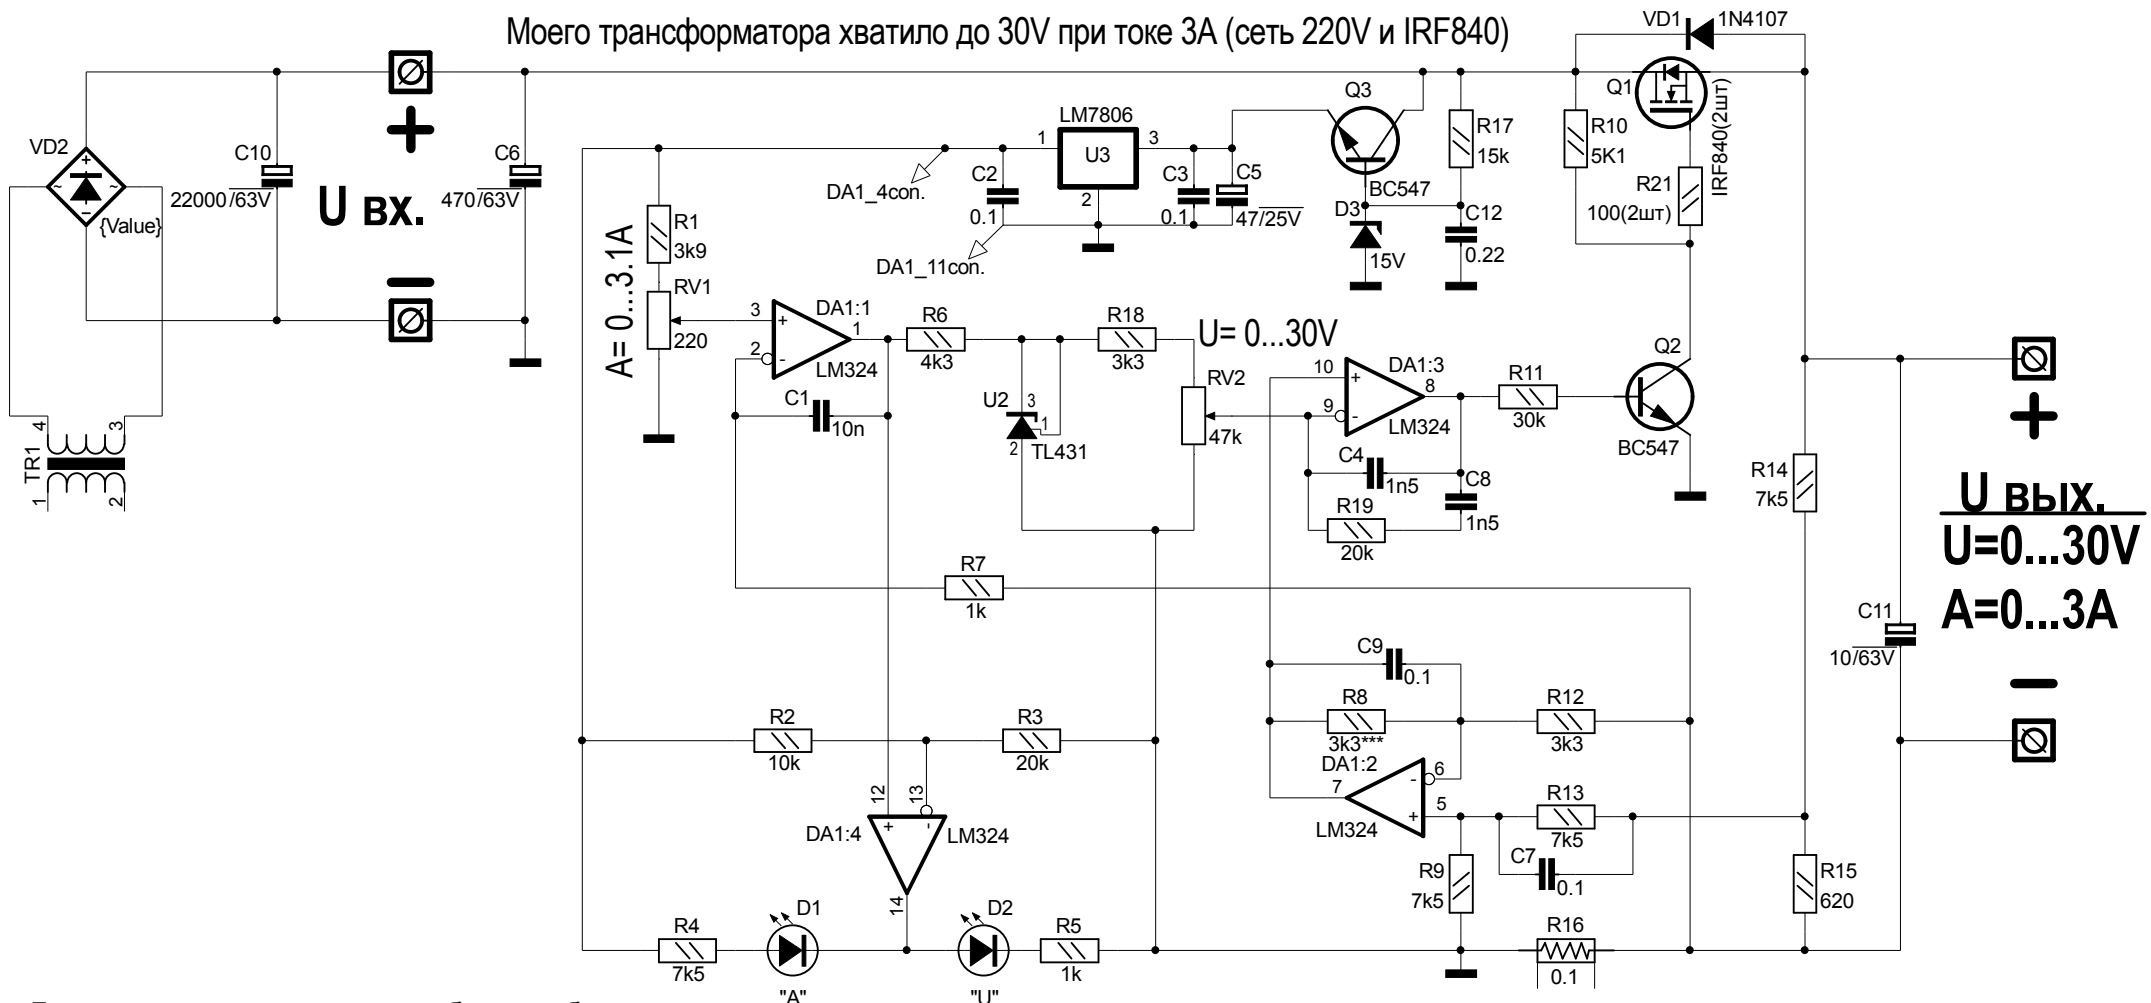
Моего трансформатора хватило до 30V при токе 3A (сеть 220V и IRF840)

VD1 1N4107
Q1
IRF840(2шт)
R10
5K1
R21
100(2шт)
R17
15k
C12
0.22
Q3
BC547
D3
15V
LM7806
U3
1
3
2
C2
0.1
C3
0.1
C5
47/25V
DA1_4con.
DA1_11con.
VD2
{Value}
C10
22000/63V
+
U вх.
C6
470/63V
−
TR1
4
3
1
2
R1
3k9
RV1
220
A= 0...3.1A
3
2
DA1:1
1
LM324
R6
4k3
R18
3k3
U= 0...30V
C1
10n
U2
3
1
2
TL431
RV2
47k
10
9
DA1:3
8
LM324
R11
30k
Q2
BC547
C4
1n5
C8
1n5
R19
20k
R7
1k
R14
7k5
U вых.
U=0...30V
A=0...3A
C11
10/63V
+
−
C9
0.1
R8
3k3***
R12
3k3
DA1:2
6
7
5
LM324
R13
7k5
C7
0.1
R9
7k5
R15
620
R16
0.1
R2
10k
R3
20k
12
13
DA1:4
LM324
14
R4
7k5
D1
"A"
D2
"U"
R5
1k